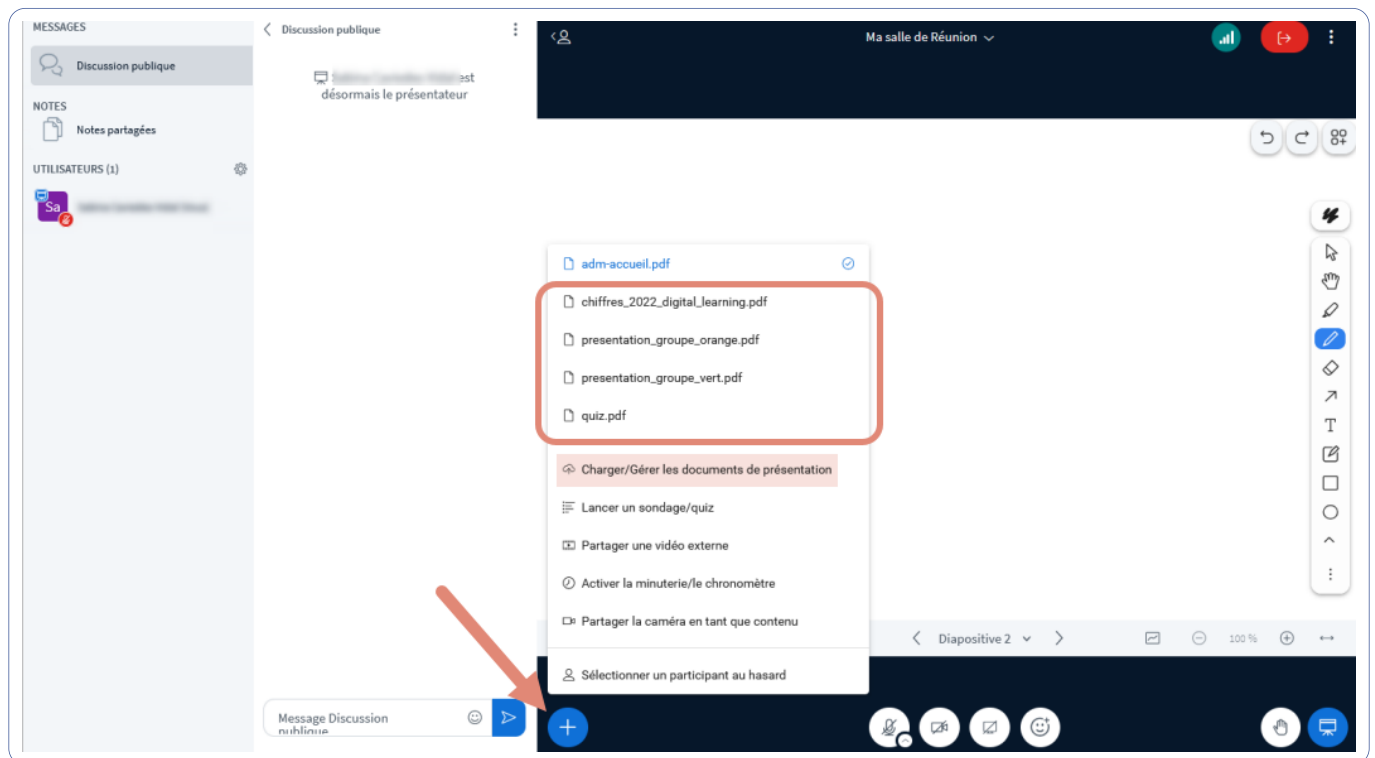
MESSAGES
Discussion publique
NOTES
Notes partagées
UTILISATEURS (1)
Sa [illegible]

Discussion publique
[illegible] est désormais le présentateur

Message Discussion publique

Ma salle de Réunion

adm-accueil.pdf
chiffres_2022_digital_learning.pdf
presentation_groupe_orange.pdf
presentation_groupe_vert.pdf
quiz.pdf
Charger/Gérer les documents de présentation
Lancer un sondage/quiz
Partager une vidéo externe
Activer la minuterie/le chronomètre
Partager la caméra en tant que contenu
Sélectionner un participant au hasard

Diapositive 2
100 %
T